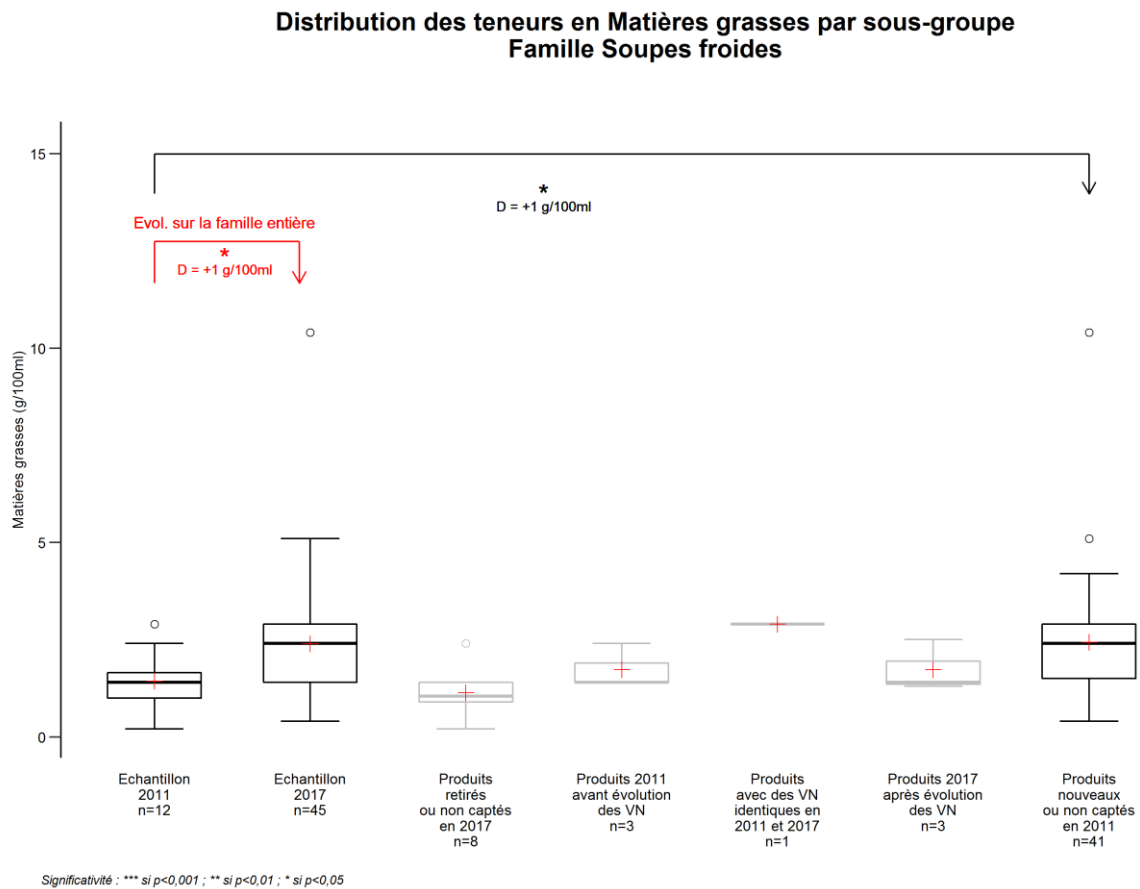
Distribution des teneurs en Matières grasses par sous-groupe
Famille Soupes froides

Evol. sur la famille entière
*
D = +1 g/100ml

*
D = +1 g/100ml

Matières grasses (g/100ml)

15
10
5
0

Echantillon
2011
n=12

Echantillon
2017
n=45

Produits
retirés
ou non captés
en 2017
n=8

Produits 2011
avant évolution
des VN
n=3

Produits
avec des VN
identiques en
2011 et 2017
n=1

Produits 2017
après évolution
des VN
n=3

Produits
nouveaux
ou non captés
en 2011
n=41

Significativité : *** si p<0,001 ; ** si p<0,01 ; * si p<0,05